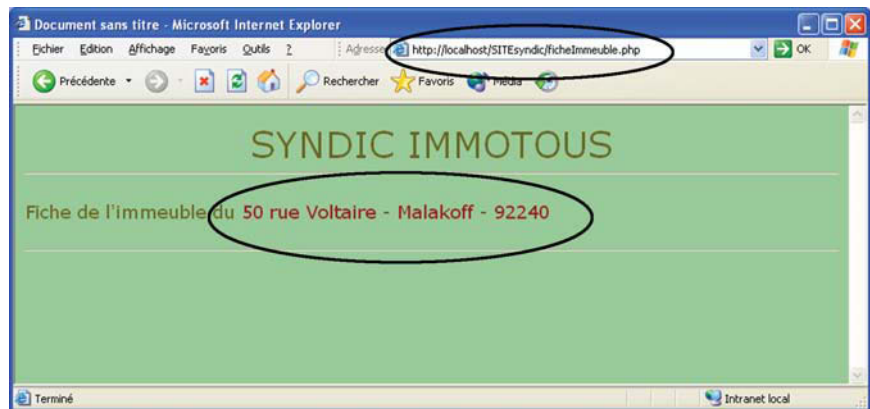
Document sans titre - Microsoft Internet Explorer

Fichier Edition Affichage Favoris Outils ?

Adresse http://localhost/SITEsyndic/ficheImmeuble.php OK

Précédente Rechercher Favoris Média

SYNDIC IMMOTOUS

Fiche de l'immeuble du 50 rue Voltaire - Malakoff - 92240

Terminé Intranet local